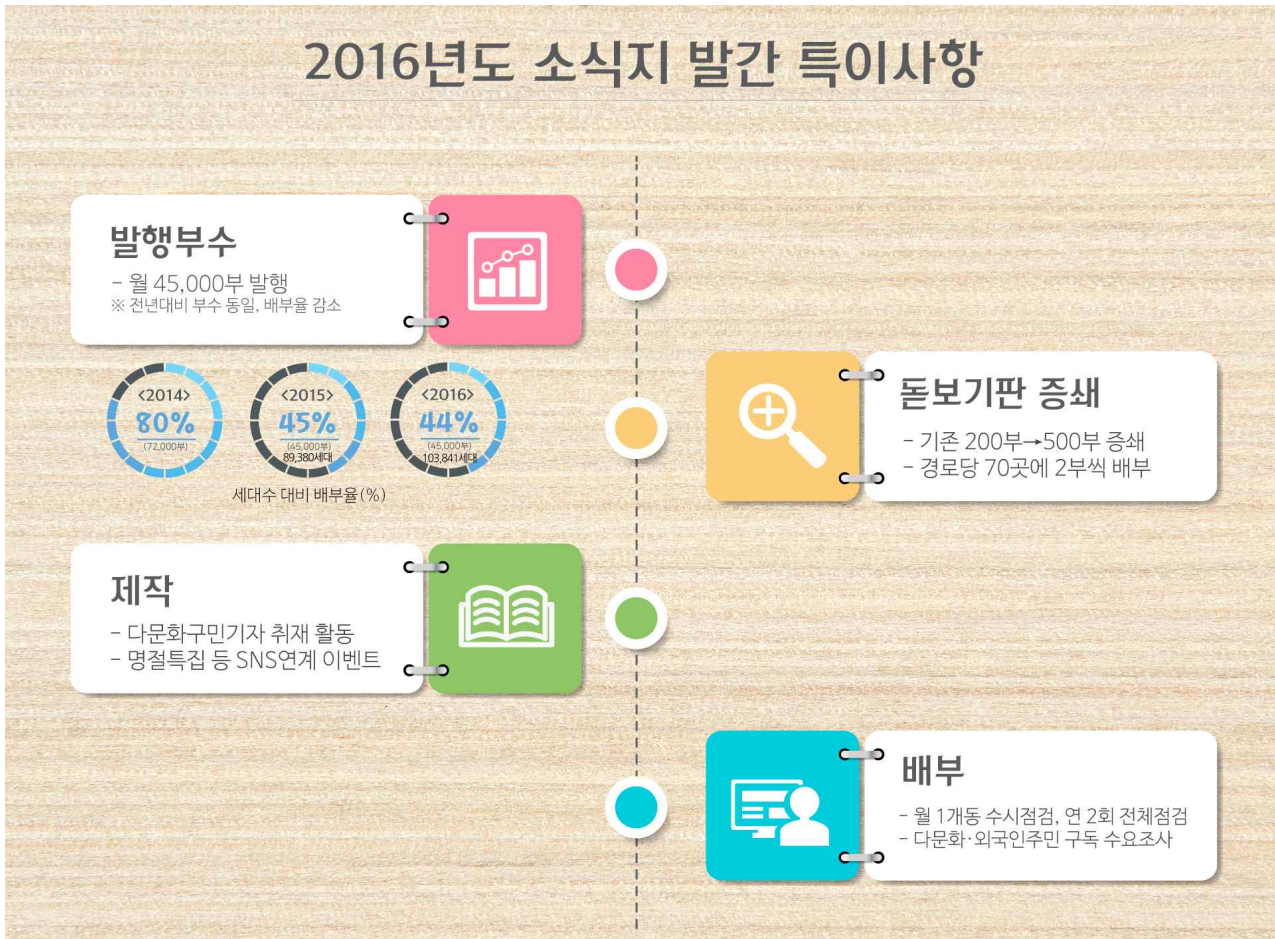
2016년도 소식지 발간 특이사항

발행부수
- 월 45,000부 발행
※ 전년대비 부수 동일, 배부율 감소

<2014>
80%
(72,000부)

<2015>
45%
(45,000부)
89,380세대

<2016>
44%
(45,000부)
103,841세대

세대수 대비 배부율(%)

돋보기판 증쇄
- 기존 200부→500부 증쇄
- 경로당 70곳에 2부씩 배부

제작
- 다문화구민기자 취재 활동
- 명절특집 등 SNS연계 이벤트

배부
- 월 1개동 수시점검, 연 2회 전체점검
- 다문화·외국인주민 구독 수요조사